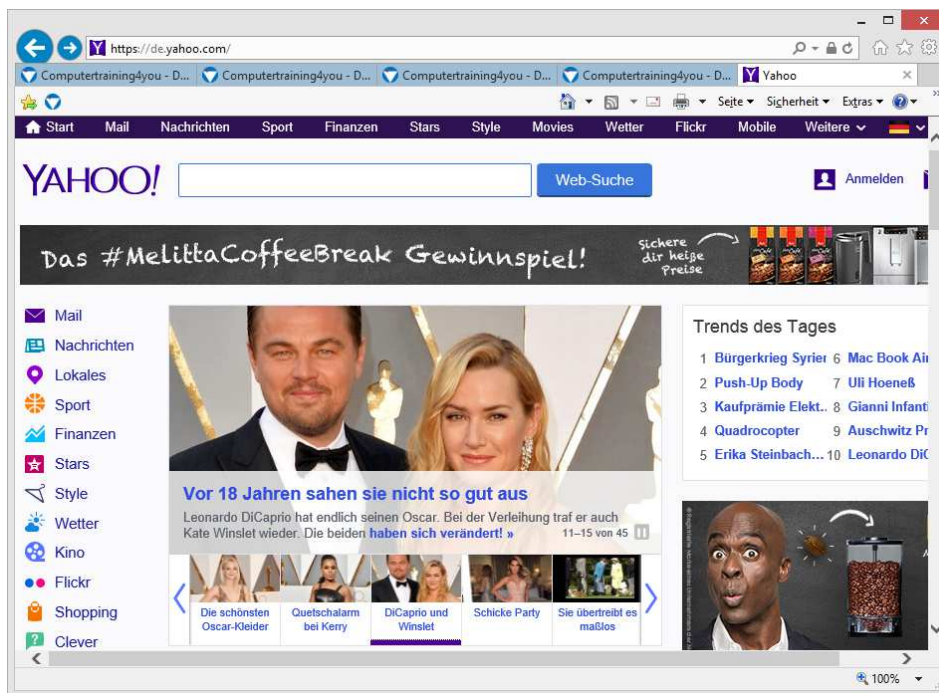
https://de.yahoo.com/

Computertraining4you - D... Computertraining4you - D... Computertraining4you - D... Computertraining4you - D... Yahoo

Seite ▾ Sicherheit ▾ Extras ▾

Start Mail Nachrichten Sport Finanzen Stars Style Movies Wetter Flickr Mobile Weitere

YAHOO!

Web-Suche

Anmelden

Das #MelittaCoffeeBreak Gewinnspiel!

Sichere dir heiße Preise

Mail
Nachrichten
Lokales
Sport
Finanzen
Stars
Style
Wetter
Kino
Flickr
Shopping
Clever

Vor 18 Jahren sahen sie nicht so gut aus

Leonardo DiCaprio hat endlich seinen Oscar. Bei der Verleihung traf er auch Kate Winslet wieder. Die beiden haben sich verändert! »

11–15 von 45

Die schönsten Oscar-Kleider
Quetschalarm bei Kerry
DiCaprio und Winslet
Schicke Party
Sie übertreibt es maßlos

Trends des Tages

1 Bürgerkrieg Syrien
2 Push-Up Body
3 Kaufprämie Elekt..
4 Quadrocopter
5 Erika Steinbach...
6 Mac Book Air
7 Uli Hoeneß
8 Gianni Infanti
9 Auschwitz Pr
10 Leonardo DiC

100%